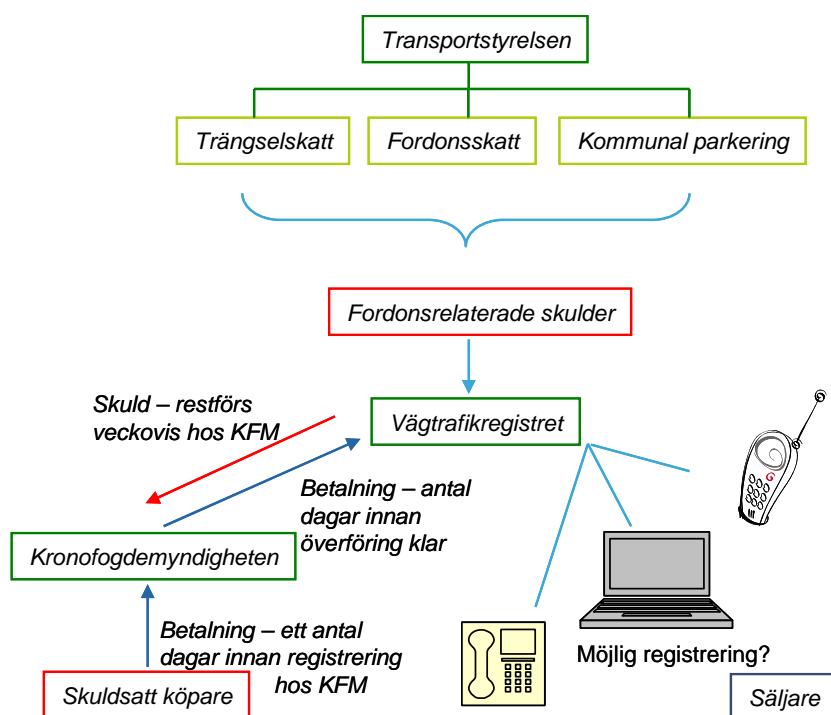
Transportstyrelsen

Trängselskatt

Fordonsskatt

Kommunal parkering

Fordonsrelaterade skulder

Skuld – restförs veckovis hos KFM

Vägtrafikregistret

Betalning – antal dagar innan överföring klar

Kronofogdemyndigheten

Betalning – ett antal dagar innan registrering hos KFM

Möjlig registrering?

Skuldsatt köpare

Säljare